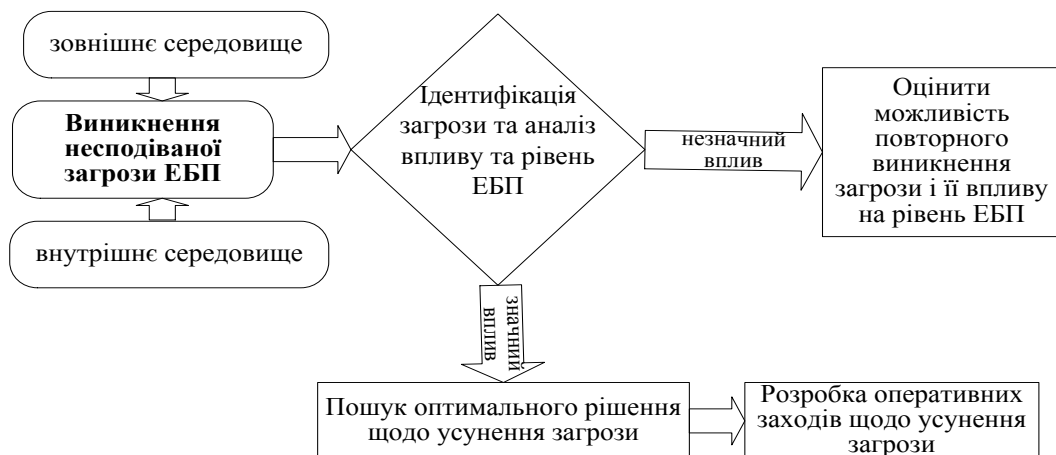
зовнішнє середовище

Виникнення несподіваної загрози ЕБП

внутрішнє середовище

Ідентифікація загрози та аналіз впливу та рівень ЕБП

незначний вплив

Оцінити можливість повторного виникнення загрози і її впливу на рівень ЕБП

значний вплив

Пошук оптимального рішення щодо усунення загрози

Розробка оперативних заходів щодо усунення загрози